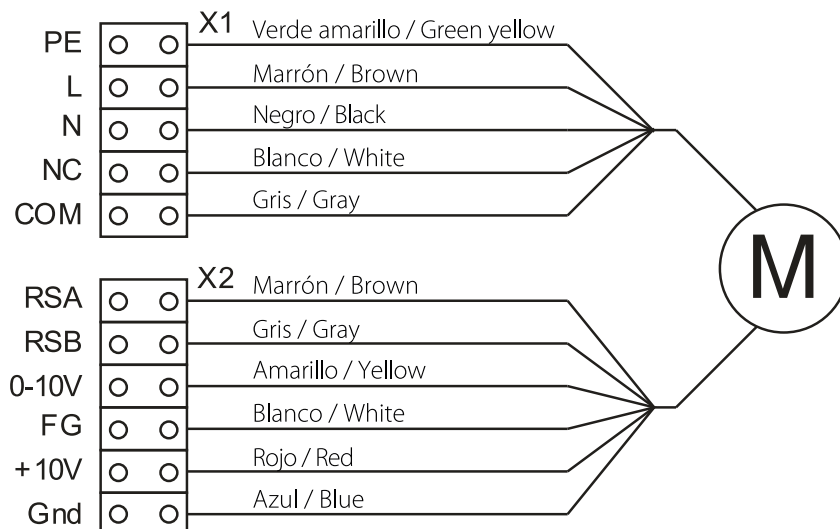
X1

PE Verde amarillo / Green yellow

L Marrón / Brown

N Negro / Black

NC Blanco / White

COM Gris / Gray

M

X2

RSA Marrón / Brown

RSB Gris / Gray

0-10V Amarillo / Yellow

FG Blanco / White

+10V Rojo / Red

Gnd Azul / Blue